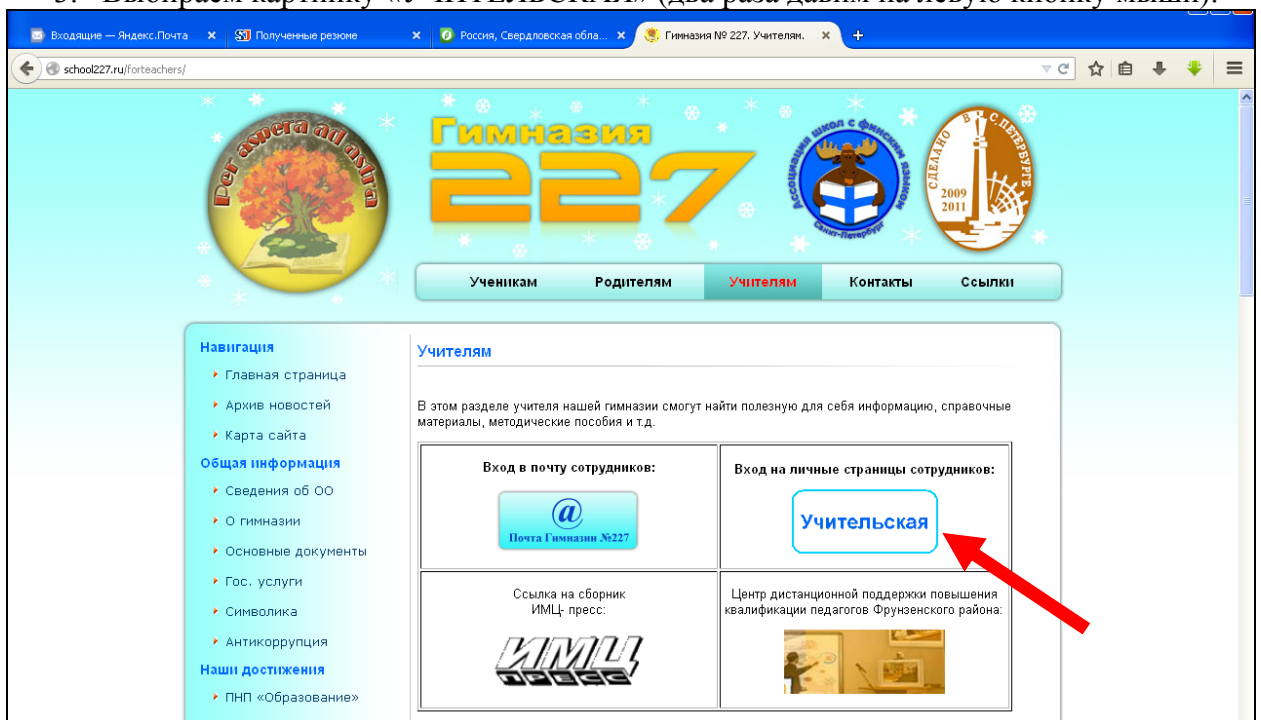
3. Выбираем картинку «УЧИТЕЛЬСКАЯ» (два раза давим на левую кнопку мыши).

Входящие — Яндекс.Почта × Полученные резюме × Россия, Свердловская обла... × Гимназия № 227. Учителям. × +

school227.ru/forteachers/

Per aspera ad astra

Гимназия 227

Ассоциация школ с финским языком Санкт-Петербург

Сделано в С.Петербурге 2009 2011

Ученикам Родителям Учителям Контакты Ссылки

Навигация
Главная страница
Архив новостей
Карта сайта
Общая информация
Сведения об ОО
О гимназии
Основные документы
Гос. услуги
Символика
Антикоррупция
Наши достижения
ПНП «Образование»

Учителям

В этом разделе учителя нашей гимназии смогут найти полезную для себя информацию, справочные материалы, методические пособия и т.д.

| Вход в почту сотрудников: @ Почта Гимназии №227 | Вход на личные страницы сотрудников: Учительская |
|---|---|
| Ссылка на сборник ИМЦ- пресс: ИМЦ пресс | Центр дистанционной поддержки повышения квалификации педагогов Фрунзенского района: |